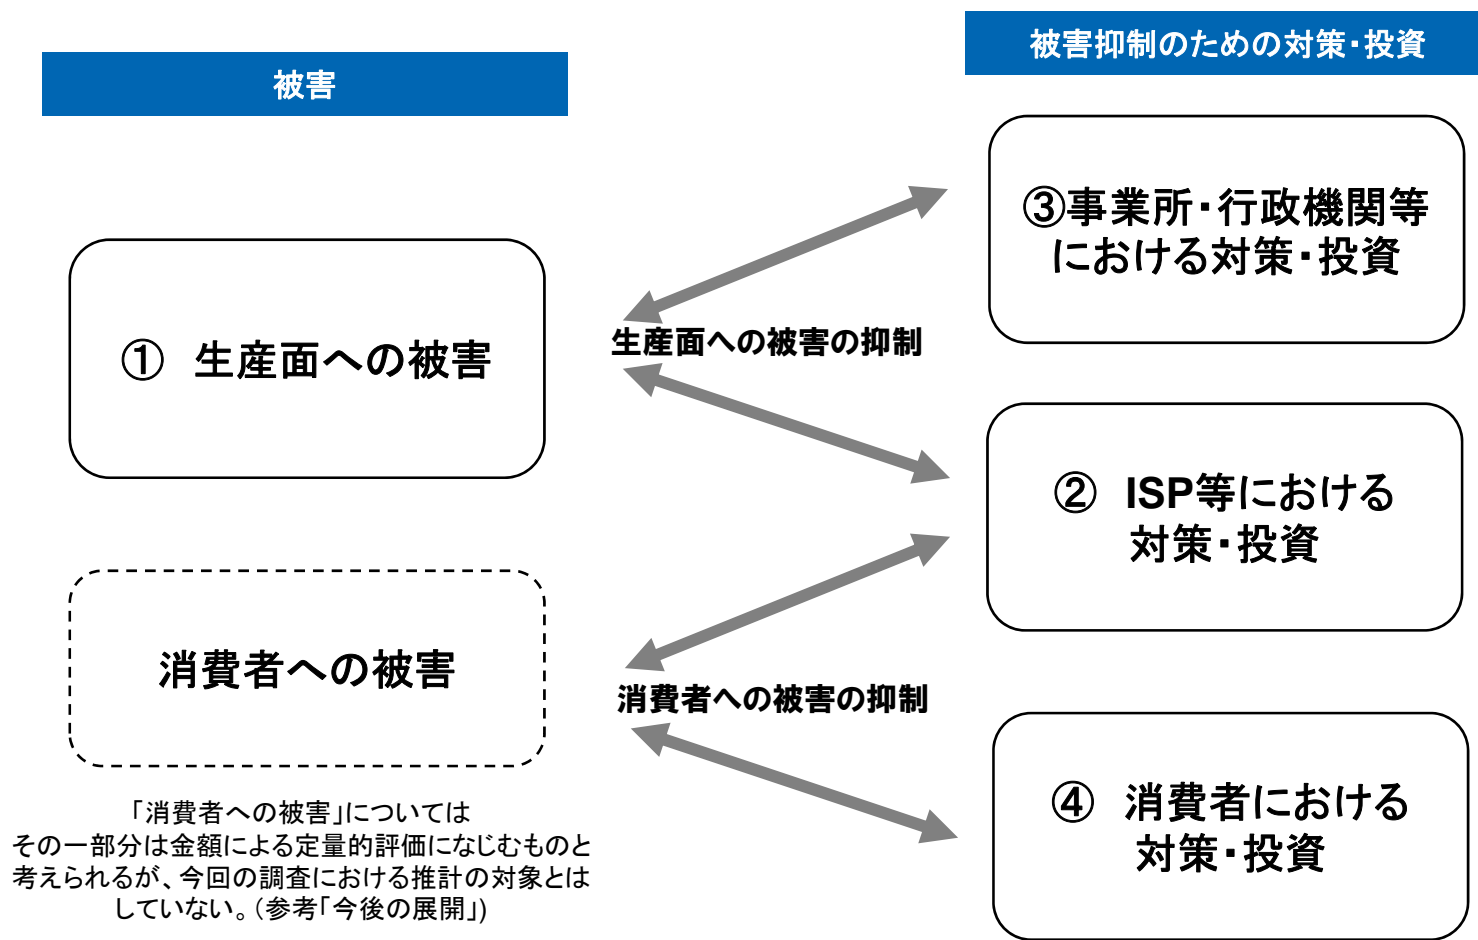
被害

被害抑制のための対策・投資

③事業所・行政機関等における対策・投資

① 生産面への被害

生産面への被害の抑制

② ISP等における対策・投資

消費者への被害

消費者への被害の抑制

④ 消費者における対策・投資

「消費者への被害」については その一部分は金額による定量的評価になじむものと考えられるが、今回の調査における推計の対象とはしていない。(参考「今後の展開」)